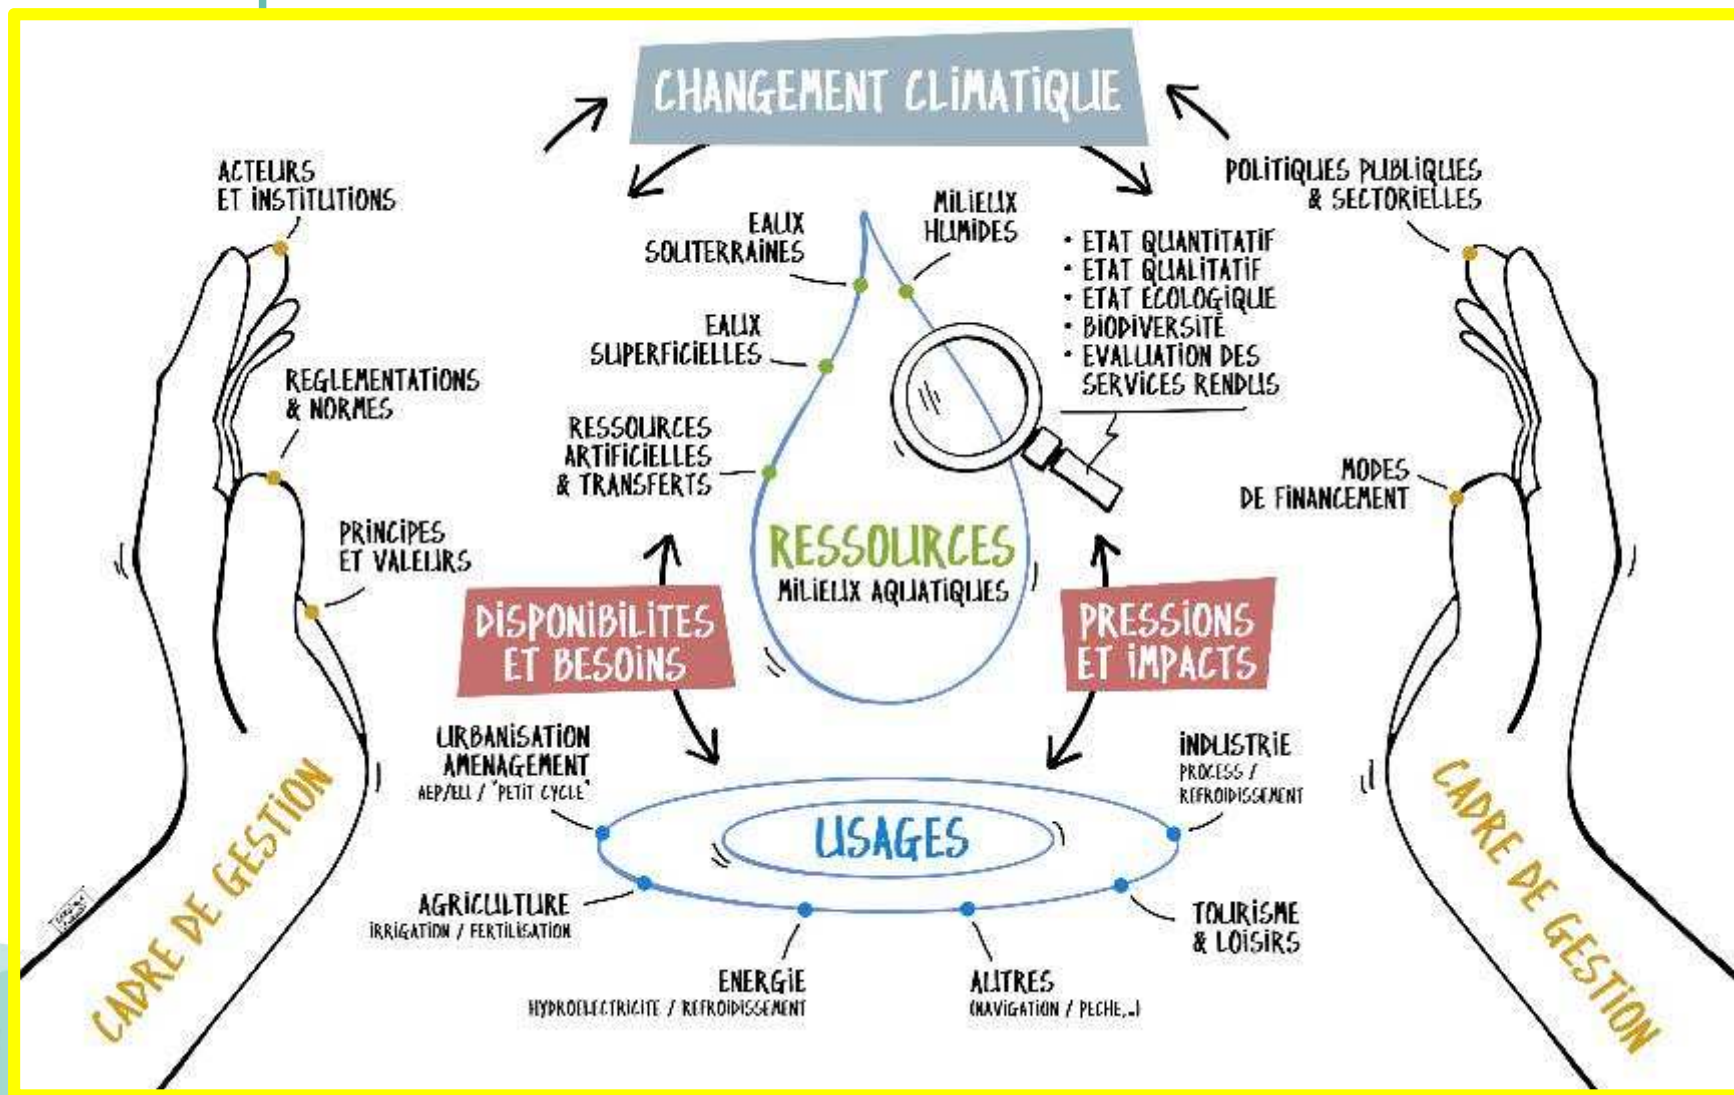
CHANGEMENT CLIMATIQUE

ACTEURS ET INSTITUTIONS

REGLEMENTATIONS & NORMES

PRINCIPES ET VALEURS

CADRE DE GESTION

EAUX SOUTERRAINES

MILIEUX HUMIDES

EAUX SUPERFICIELLES

RESSOURCES ARTIFICIELLES & TRANSFERTS

RESSOURCES
MILIEUX AQUATIQUES

POLITIQUES PUBLIQUES & SECTORIELLES

• ETAT QUANTITATIF
• ETAT QUALITATIF
• ETAT ECOLOGIQUE
• BIODIVERSITE
• EVALUATION DES SERVICES RENDUS

MODES DE FINANCEMENT

DISPONIBILITES ET BESOINS

PRESSIONS ET IMPACTS

URBANISATION AMENAGEMENT
AEP/EU / "PETIT CYCLE"

INDUSTRIE
PROCESS / REFROIDISSEMENT

USAGES

AGRICULTURE
IRRIGATION / FERTILISATION

TOURISME & LOISIRS

ENERGIE
HYDROELECTRICITE / REFROIDISSEMENT

AUTRES
(NAVIGATION / PECHE...)

CADRE DE GESTION